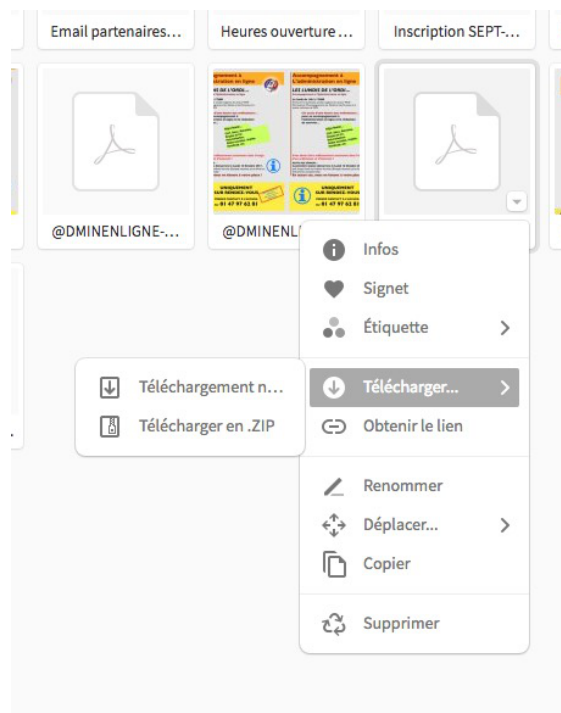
Email partenaires...

Heures ouverture ...

Inscription SEPT-...

@DMINENLIGNE-...

@DMINENL

Infos

Signet

Étiquette

Téléchargement n...

Télécharger en .ZIP

Télécharger...

Obtenir le lien

Renommer

Déplacer...

Copier

Supprimer